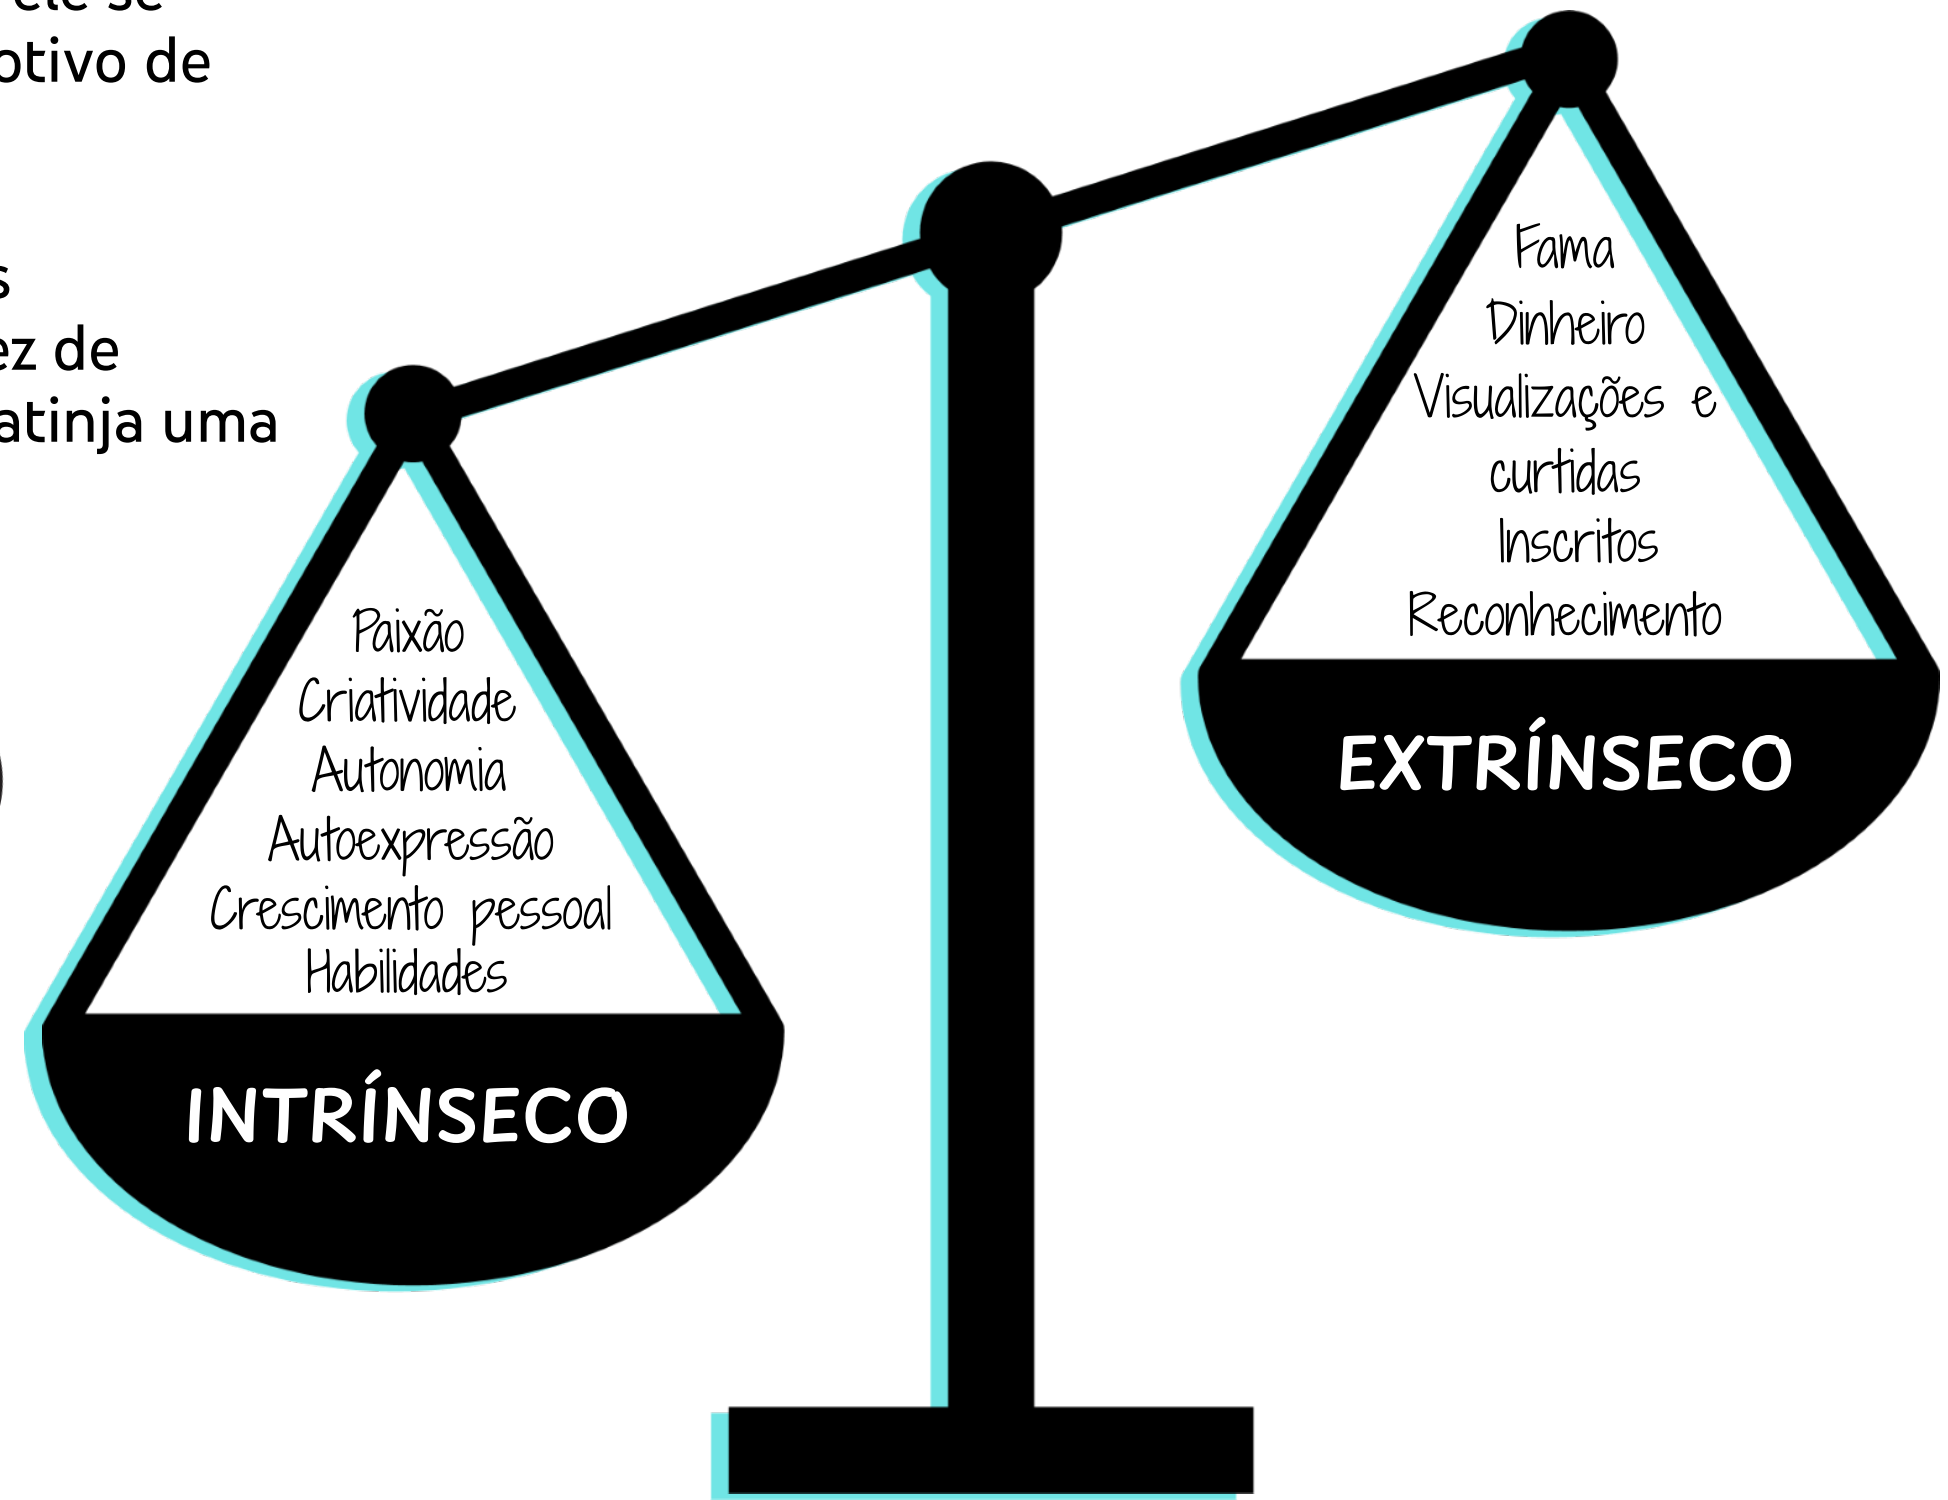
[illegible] ele se
otivo de

s
ez de
atinja uma

Fama
Dinheiro
Visualizações e curtidas
Inscritos
Reconhecimento

EXTRÍNSECO

Paixão
Criatividade
Autonomia
Autoexpressão
Crescimento pessoal
Habilidades

INTRÍNSECO